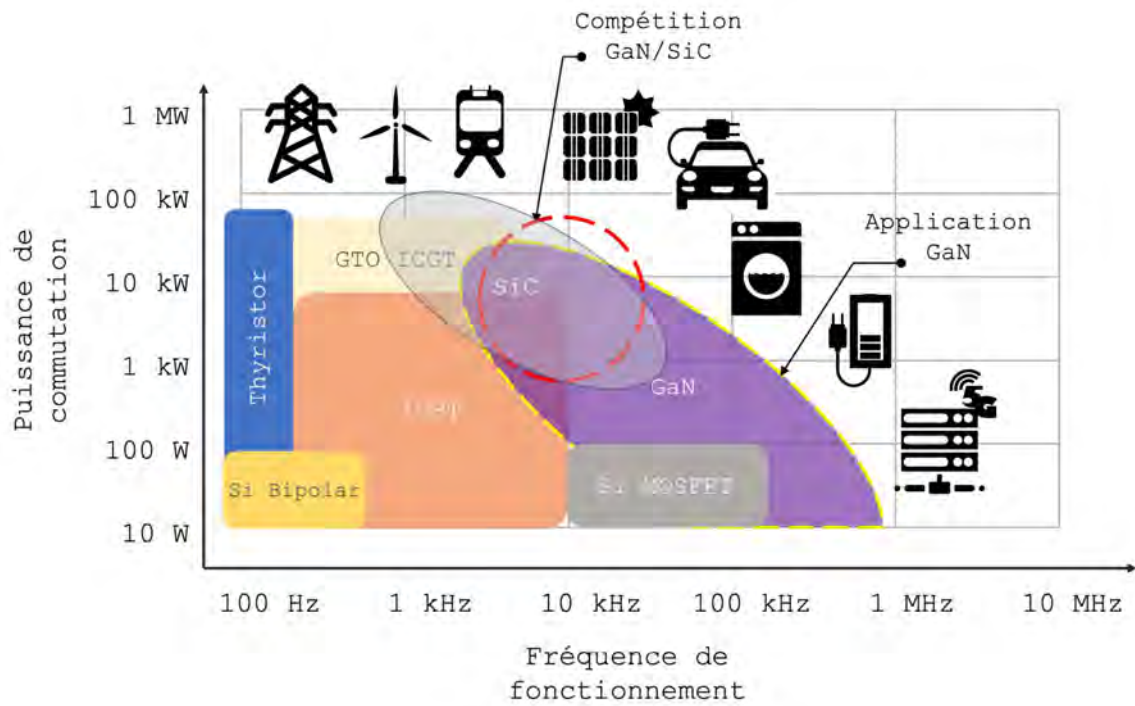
Compétition GaN/SiC

Application GaN

Puissance de commutation

1 MW

100 kW

10 kW

1 kW

100 W

10 W

Thyristor

GTO IGCT

SiC

GaN

IGBT

Si Bipolar

Si MOSFET

5G

100 Hz

1 kHz

10 kHz

100 kHz

1 MHz

10 MHz

Fréquence de fonctionnement